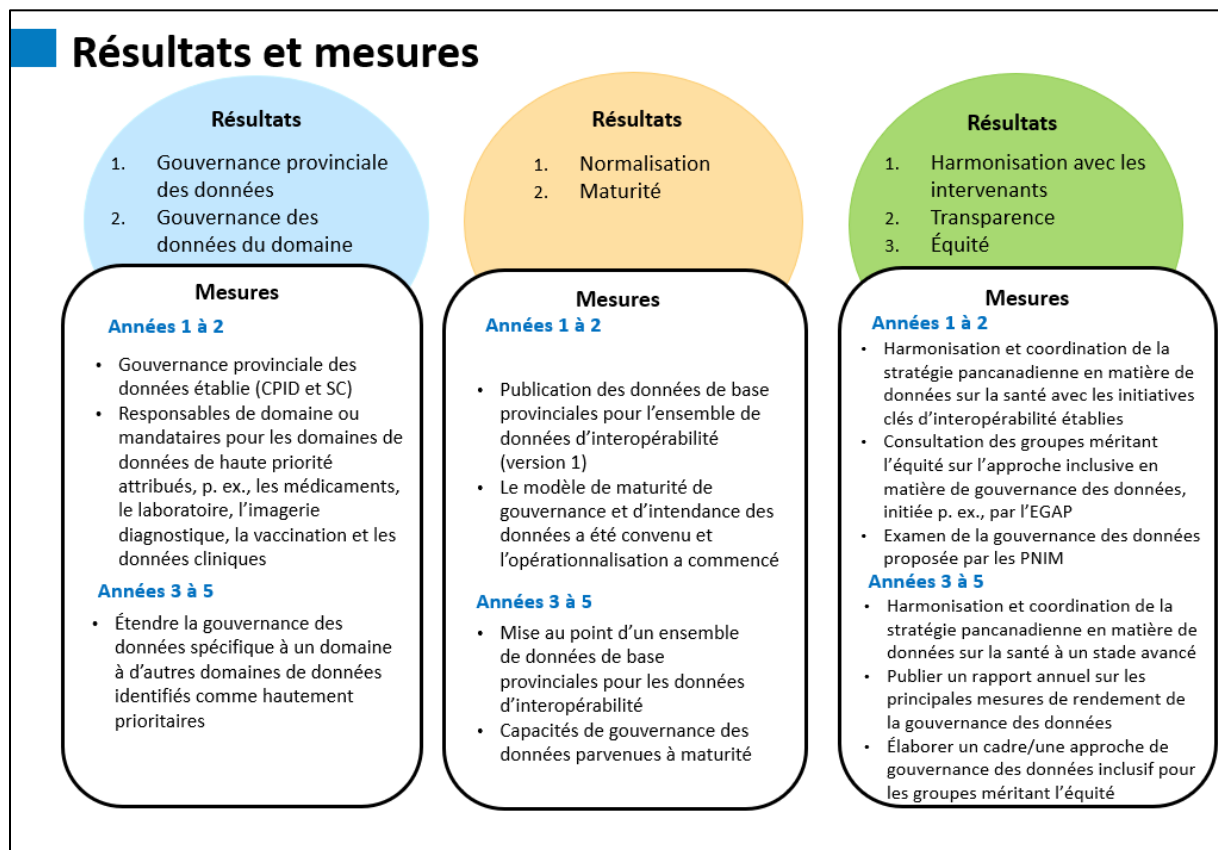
Résultats et mesures

Résultats

1. Gouvernance provinciale des données
2. Gouvernance des données du domaine

Mesures

Années 1 à 2

• Gouvernance provinciale des données établie (CPID et SC)
• Responsables de domaine ou mandataires pour les domaines de données de haute priorité attribués, p. ex., les médicaments, le laboratoire, l'imagerie diagnostique, la vaccination et les données cliniques

Années 3 à 5

• Étendre la gouvernance des données spécifique à un domaine à d'autres domaines de données identifiés comme hautement prioritaires

Résultats

1. Normalisation
2. Maturité

Mesures

Années 1 à 2

• Publication des données de base provinciales pour l'ensemble de données d'interopérabilité (version 1)
• Le modèle de maturité de gouvernance et d'intendance des données a été convenu et l'opérationnalisation a commencé

Années 3 à 5

• Mise au point d'un ensemble de données de base provinciales pour les données d'interopérabilité
• Capacités de gouvernance des données parvenues à maturité

Résultats

1. Harmonisation avec les intervenants
2. Transparence
3. Équité

Mesures

Années 1 à 2

• Harmonisation et coordination de la stratégie pancanadienne en matière de données sur la santé avec les initiatives clés d'interopérabilité établies
• Consultation des groupes méritant l'équité sur l'approche inclusive en matière de gouvernance des données, initiée p. ex., par l'EGAP
• Examen de la gouvernance des données proposée par les PNIM

Années 3 à 5

• Harmonisation et coordination de la stratégie pancanadienne en matière de données sur la santé à un stade avancé
• Publier un rapport annuel sur les principales mesures de rendement de la gouvernance des données
• Élaborer un cadre/une approche de gouvernance des données inclusif pour les groupes méritant l'équité